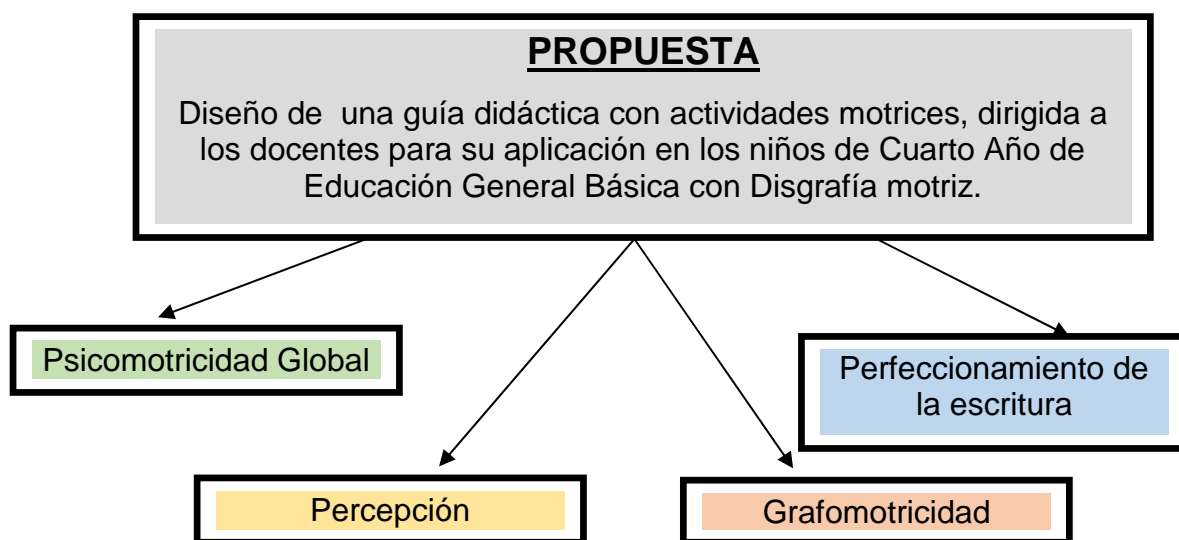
PROPUESTA

Diseño de una guía didáctica con actividades motrices, dirigida a los docentes para su aplicación en los niños de Cuarto Año de Educación General Básica con Disgrafía motriz.

Psicomotricidad Global

Perfeccionamiento de la escritura

Percepción

Grafomotricidad